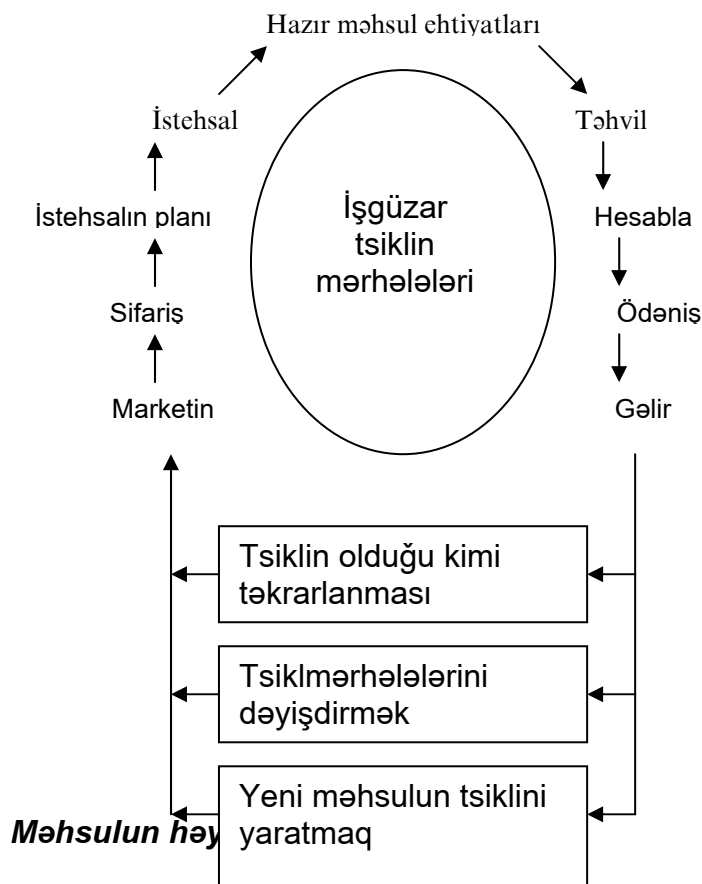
Hazır məhsul ehtiyatları

İstehsal

Təhvil

İşgüzar tsiklin mərhələləri

İstehsalın planı

Hesabla

Sifariş

Ödəniş

Marketin

Gəlir

Tsiklin olduğu kimi təkrarlanması

Tsiklmərhələlərini dəyişdirmək

Yeni məhsulun tsiklini yaratmaq

Məhsulun həy